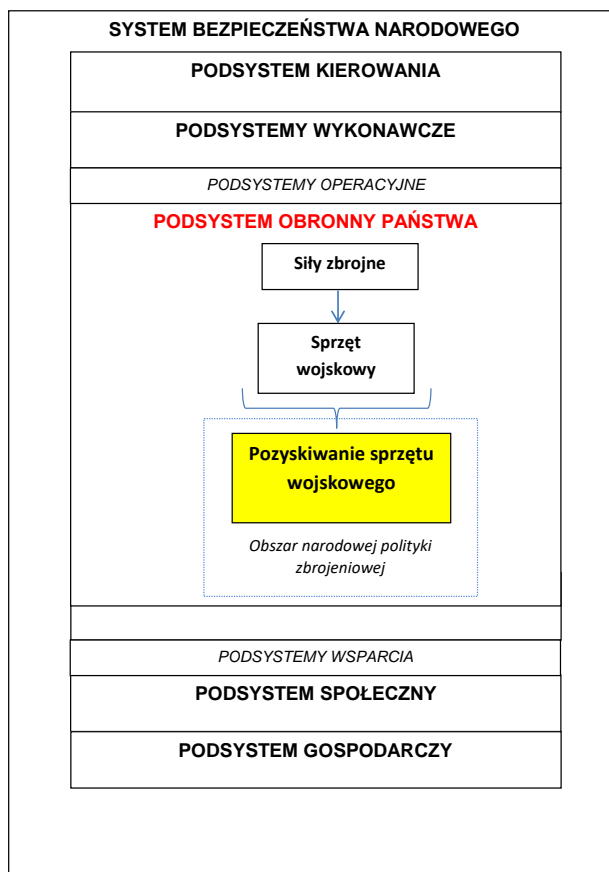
SYSTEM BEZPIECZEŃSTWA NARODOWEGO

PODSYSTEM KIEROWANIA

PODSYSTEMY WYKONAWCZE

PODSYSTEMY OPERACYJNE

PODSYSTEM OBRONNY PAŃSTWA

Siły zbrojne

Sprzęt wojskowy

Pozyskiwanie sprzętu wojskowego

Obszar narodowej polityki zbrojeniowej

PODSYSTEMY WSPARCIA

PODSYSTEM SPOŁECZNY

PODSYSTEM GOSPODARCZY